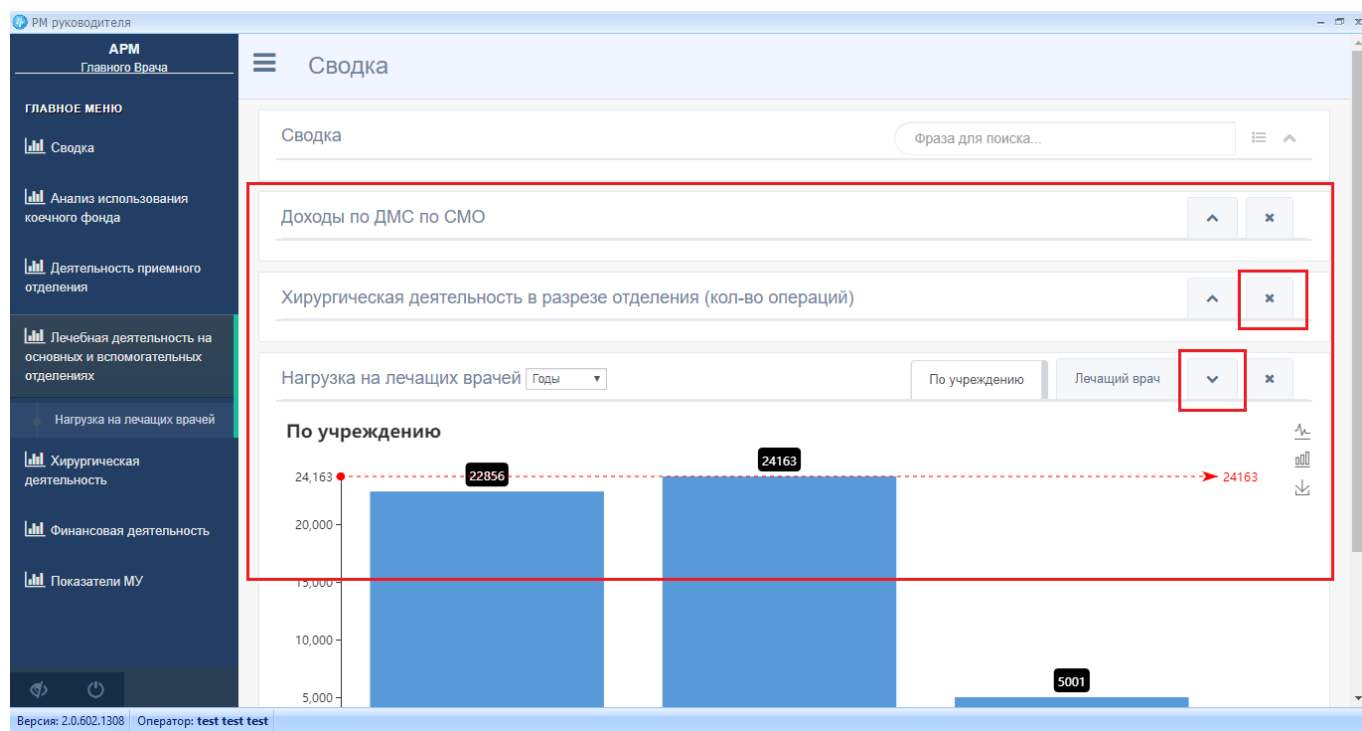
РМ руководителя

АРМ
Главного Врача

ГЛАВНОЕ МЕНЮ

Сводка

Анализ использования коечного фонда

Деятельность приемного отделения

Лечебная деятельность на основных и вспомогательных отделениях

Нагрузка на лечащих врачей

Хирургическая деятельность

Финансовая деятельность

Показатели МУ

Сводка

Сводка

Фраза для поиска...

Доходы по ДМС по СМО

Хирургическая деятельность в разрезе отделения (кол-во операций)

Нагрузка на лечащих врачей Годы

По учреждению

Лечащий врач

По учреждению

24,163

20,000

15,000

10,000

5,000

22856

24163

5001

24163

Версия: 2.0.602.1308 Оператор: test test test